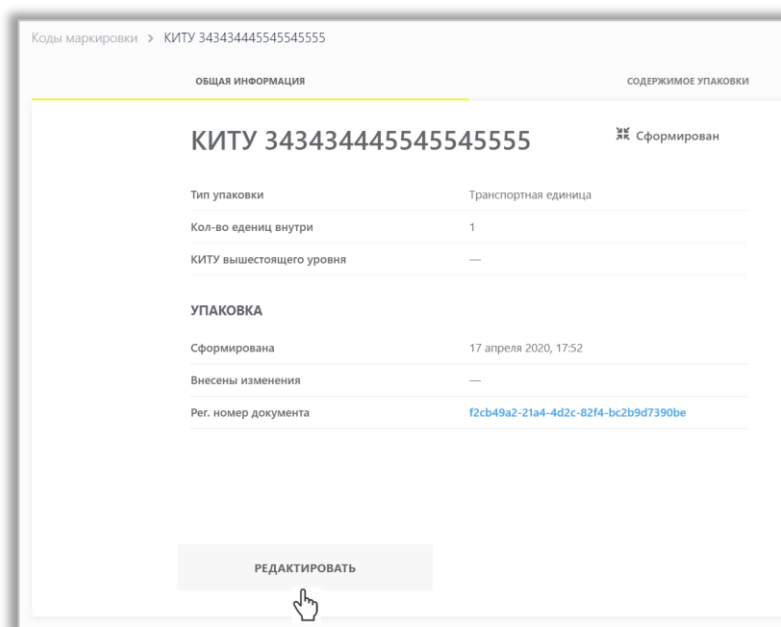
Коды маркировки > КИТУ 343434445545545555

ОБЩАЯ ИНФОРМАЦИЯ

СОДЕРЖИМОЕ УПАКОВКИ

КИТУ 343434445545545555

Сформирован

| | |
|---|---|
| Тип упаковки | Транспортная единица |
| Кол-во едениц внутри | 1 |
| КИТУ вышестоящего уровня | — |

УПАКОВКА

| | |
|---|---|
| Сформирована | 17 апреля 2020, 17:52 |
| Внесены изменения | — |
| Рег. номер документа | f2cb49a2-21a4-4d2c-82f4-bc2b9d7390be |

РЕДАКТИРОВАТЬ